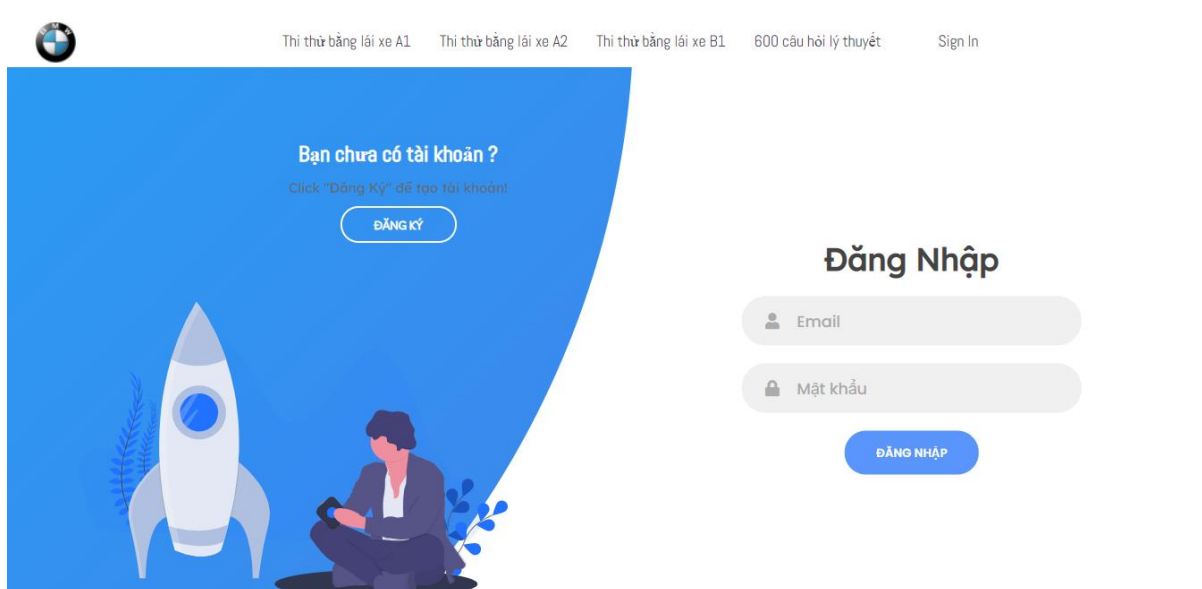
Thi thử bằng lái xe A1 Thi thử bằng lái xe A2 Thi thử bằng lái xe B1 600 câu hỏi lý thuyết Sign In

Bạn chưa có tài khoản ?

Click "Đăng Ký" để tạo tài khoản!

ĐĂNG KÝ

Đăng Nhập

Email

Mật khẩu

ĐĂNG NHẬP